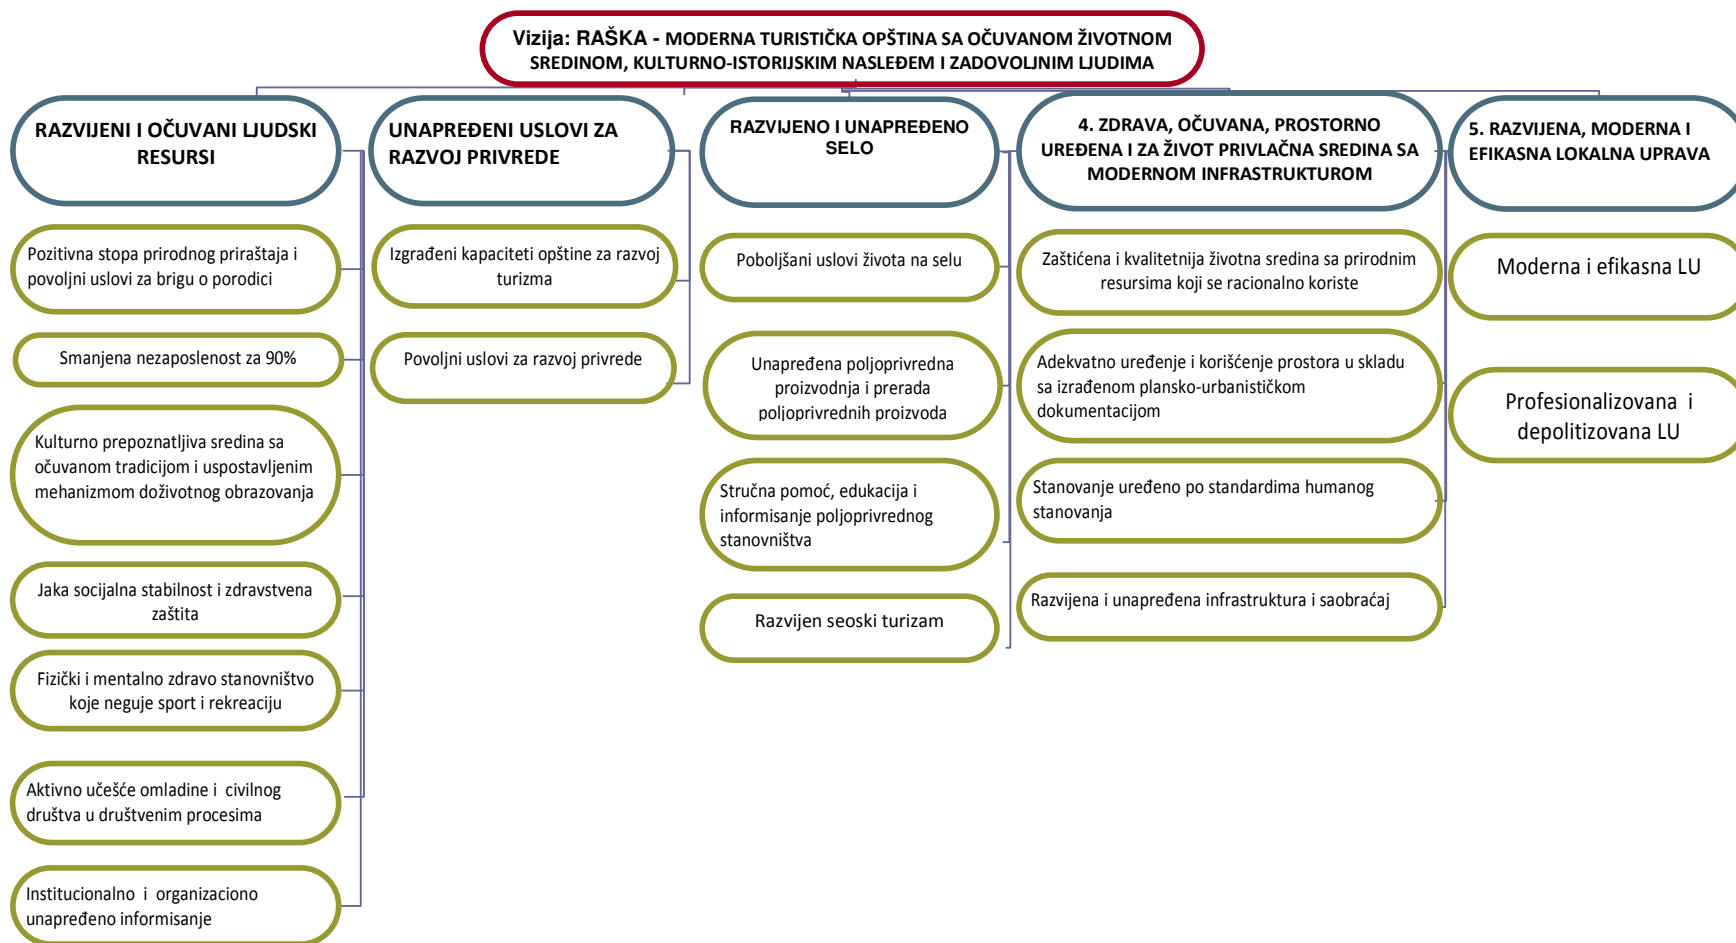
Vizija: RAŠKA - MODERNA TURISTIČKA OPŠTINA SA OČUVANOM ŽIVOTNOM SREDINOM, KULTURNO-ISTORIJSKIM NASLEĐEM I ZADOVOLJNIM LJUDIMA

RAZVIJENI I OČUVANI LJUDSKI RESURSI

Pozitivna stopa prirodnog priraštaja i povoljni uslovi za brigu o porodici

Smanjena nezaposlenost za 90%

Kulturno prepoznatljiva sredina sa očuvanom tradicijom i uspostavljenim mehanizmom doživotnog obrazovanja

Jaka socijalna stabilnost i zdravstvena zaštita

Fizički i mentalno zdravo stanovništvo koje neguje sport i rekreaciju

Aktivno učešće omladine i civilnog društva u društvenim procesima

Institucionalno i organizaciono unapređeno informisanje

UNAPREĐENI USLOVI ZA RAZVOJ PRIVREDE

Izgrađeni kapaciteti opštine za razvoj turizma

Povoljni uslovi za razvoj privrede

RAZVIJENO I UNAPREĐENO SELO

Poboljšani uslovi života na selu

Unapređena poljoprivredna proizvodnja i prerada poljoprivrednih proizvoda

Stručna pomoć, edukacija i informisanje poljoprivrednog stanovništva

Razvijen seoski turizam

4. ZDRAVA, OČUVANA, PROSTORNO UREĐENA I ZA ŽIVOT PRIVLAČNA SREDINA SA MODERNOM INFRASTRUKTUROM

Zaštićena i kvalitetnija životna sredina sa prirodnim resursima koji se racionalno koriste

Adekvatno uređenje i korišćenje prostora u skladu sa izrađenom plansko-urbanističkom dokumentacijom

Stanovanje uređeno po standardima humanog stanovanja

Razvijena i unapređena infrastruktura i saobraćaj

5. RAZVIJENA, MODERNA I EFIKASNA LOKALNA UPRAVA

Moderna i efikasna LU

Profesionalizovana i depolitizovana LU